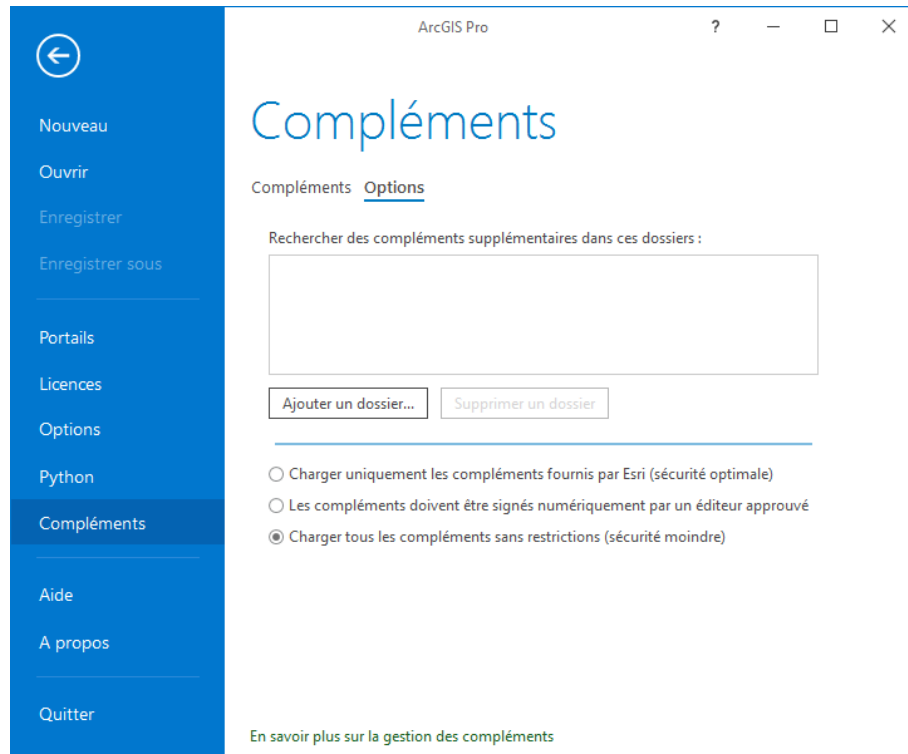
ArcGIS Pro

?

Nouveau
Ouvrir
Enregistrer
Enregistrer sous

Portails
Licences
Options
Python
Compléments

Aide
A propos

Quitter

Compléments

Compléments Options

Rechercher des compléments supplémentaires dans ces dossiers :

Ajouter un dossier...
Supprimer un dossier

Charger uniquement les compléments fournis par Esri (sécurité optimale)
Les compléments doivent être signés numériquement par un éditeur approuvé
Charger tous les compléments sans restrictions (sécurité moindre)

En savoir plus sur la gestion des compléments